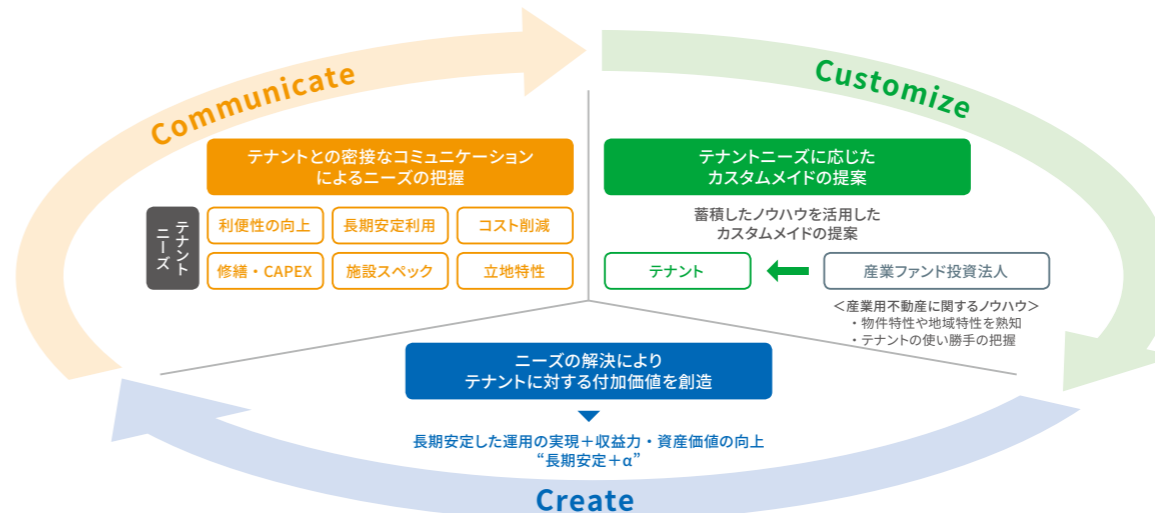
Communicate

Customize

テナントとの密接なコミュニケーションによるニーズの把握

テナントニーズ

利便性の向上

長期安定利用

コスト削減

修繕・CAPEX

施設スペック

立地特性

テナントニーズに応じたカスタムメイドの提案

蓄積したノウハウを活用したカスタムメイドの提案

テナント

産業ファンド投資法人

＜産業用不動産に関するノウハウ＞
・物件特性や地域特性を熟知
・テナントの使い勝手の把握

ニーズの解決によりテナントに対する付加価値を創造

長期安定した運用の実現＋収益力・資産価値の向上
“長期安定＋α”

Create